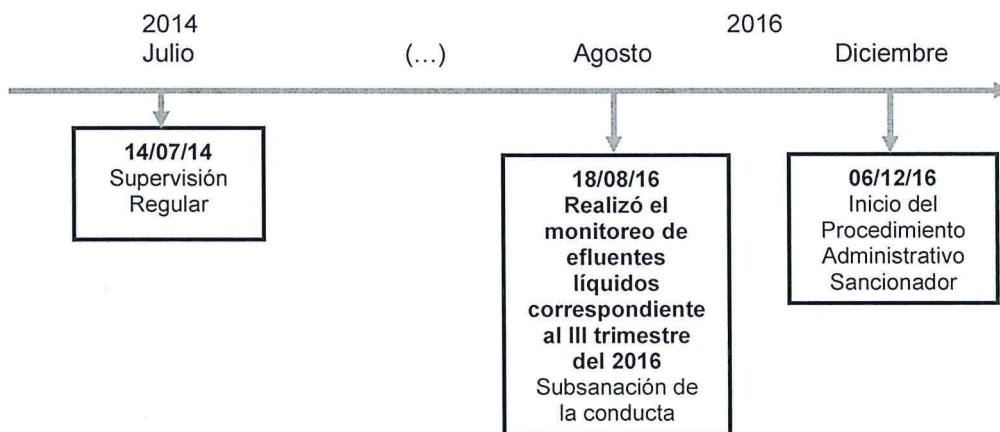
2014
Julio

(...)

2016
Agosto

Diciembre

14/07/14
Supervisión Regular

18/08/16
Realizó el monitoreo de efluentes líquidos correspondiente al III trimestre del 2016
Subsanación de la conducta

06/12/16
Inicio del Procedimiento Administrativo Sancionador